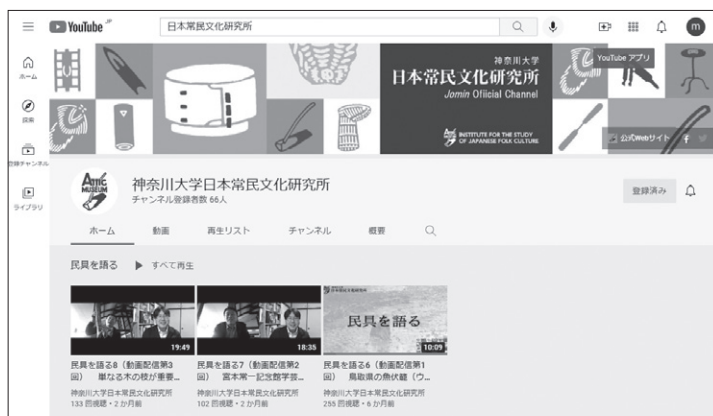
YouTube JP
日本常民文化研究所
m
ホーム
探索
登録チャンネル
ライブラリ
神奈川大学
日本常民文化研究所
Jomin Official Channel
INSTITUTE FOR THE STUDY OF JAPANESE FOLK CULTURE
YouTube アプリ
公式Webサイト
ATTIC MUSEUM
神奈川大学日本常民文化研究所
チャンネル登録者数 66人
登録済み
ホーム　動画　再生リスト　チャンネル　概要
民具を語る　▶ すべて再生
19:49
民具を語る8（動画配信第3回）　単なる木の枝が重要...
神奈川大学日本常民文化研究所
133 回視聴・2 か月前
18:35
民具を語る7（動画配信第2回）　宮本常一記念館学芸...
神奈川大学日本常民文化研究所
102 回視聴・2 か月前
民具を語る
10:09
民具を語る6（動画配信第1回）　鳥取県の魚伏籠（ウ...
神奈川大学日本常民文化研究所
255 回視聴・6 か月前